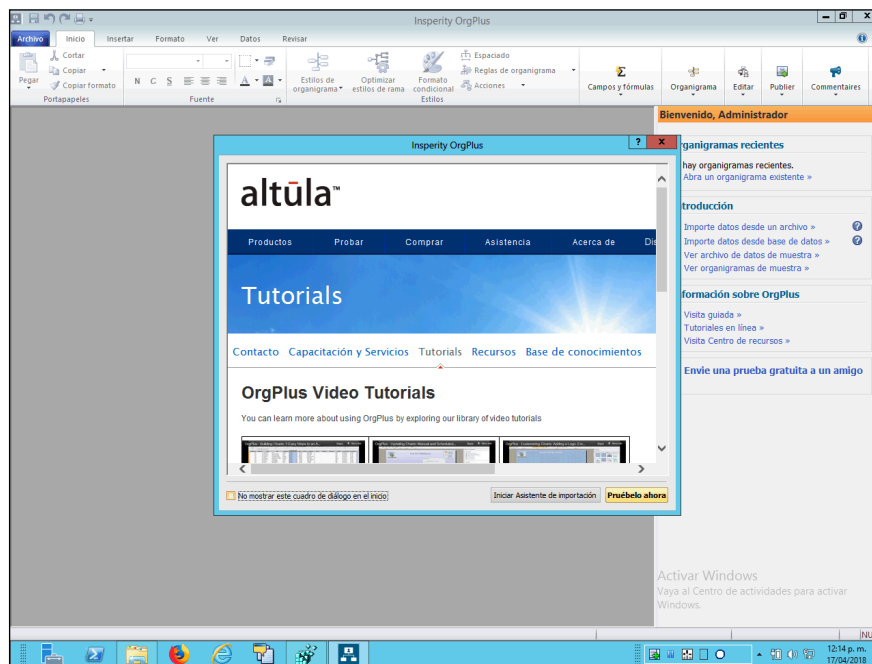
Insperity OrgPlus

Archivo | Inicio | Insertar | Formato | Ver | Datos | Revisar

Pegar | Cortar | Copiar | Copiar formato | Portapapeles

N C S | Fuente

Estilos de organigrama | Optimizar estilos de rama | Formato condicional | Espaciado | Reglas de organigrama | Acciones | Estilos

Campos y fórmulas | Organigrama | Editar | Publicar | Commentaires

Bienvenido, Administrador

rganigramas recientes
hay organigramas recientes.
Abra un organigrama existente »

troducción
Importe datos desde un archivo »
Importe datos desde base de datos »
Ver archivo de datos de muestra »
Ver organigramas de muestra »

formación sobre OrgPlus
Visita guiada »
Tutoriales en línea »
Visita Centro de recursos »

Envíe una prueba gratuita a un amigo

Insperity OrgPlus

altūla™

Productos | Probar | Comprar | Asistencia | Acerca de | Di

Tutorials

Contacto | Capacitación y Servicios | Tutorials | Recursos | Base de conocimientos

OrgPlus Video Tutorials

You can learn more about using OrgPlus by exploring our library of video tutorials

No mostrar este cuadro de diálogo en el inicio | Iniciar Asistente de importación | Pruébelo ahora

Activar Windows
Vaya al Centro de actividades para activar Windows.

NU

12:14 p. m.
17/04/2018